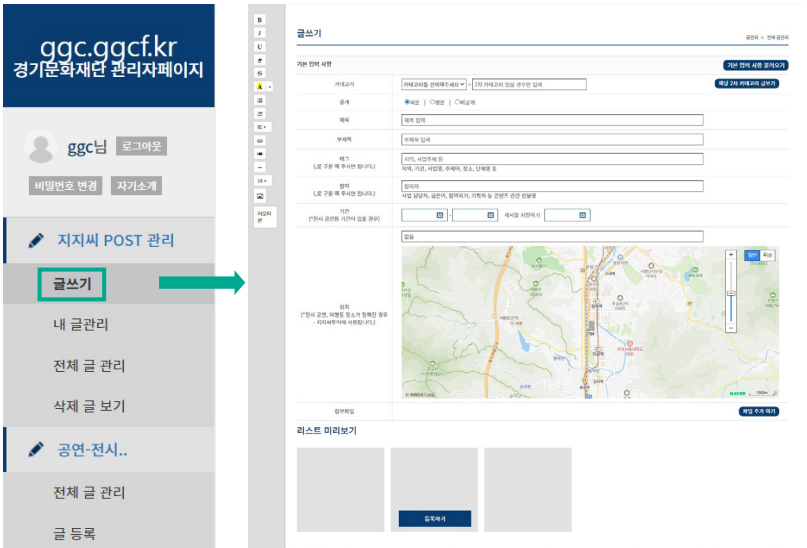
ggc.ggcf.kr
경기문화재단 관리자페이지

ggc님 로그아웃

비밀번호 변경 자기소개

지지씨 POST 관리

글쓰기

내 글관리

전체 글 관리

삭제 글 보기

공연-전시..

전체 글 관리

글 등록

B
I
U
S
A
16

서식지
운

글쓰기

글관리 > 전체 글관리

기본 입력 사항

기본 입력 사항 불러오기

카테고리

카테고리를 선택해주세요

1차 카테고리 있을 경우만 입력

해당 1차 카테고리 글보기

공개

공개 | 비공개 | 비공개

제목

제목 입력

부제목

부제목 입력

태그
(,로 구분 해 주시면 됩니다.)

지역, 시민주체 등

지역, 기관, 사업명, 주체며, 장소, 단체명 등

협력
(,로 구분 해 주시면 됩니다.)

협력처

사업 담당자, 글쓴이, 협력처가, 기획자 등 진행된 관련 협업들

기간
(*전시 공연등 기간이 있을 경우)

게시일 시작여부

위치
(*전시 공연, 여행등 장소가 정해진 경우 - 지지씨투어에 사용됩니다.)

없음

일반 위성

NAVER

첨부파일

파일 추가 하기

리스트 미리보기

등록하기